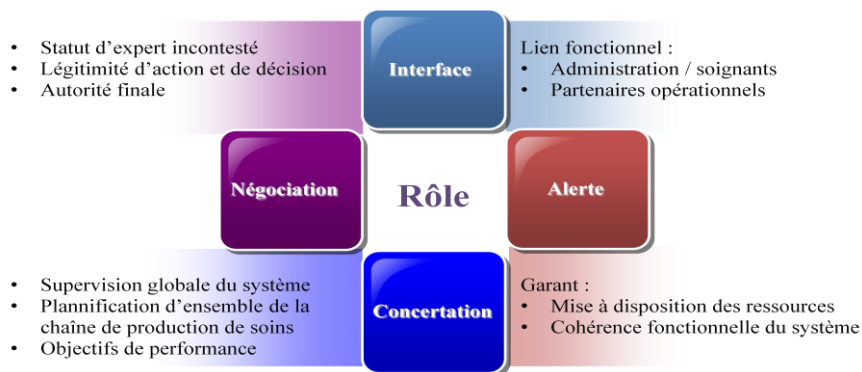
- Statut d'expert incontesté
- Légitimité d'action et de décision
- Autorité finale

Interface

Lien fonctionnel :
- Administration / soignants
- Partenaires opérationnels

Négociation

Rôle

Alerte

- Supervision globale du système
- Plannification d'ensemble de la chaîne de production de soins
- Objectifs de performance

Concertation

Garant :
- Mise à disposition des ressources
- Cohérence fonctionnelle du système